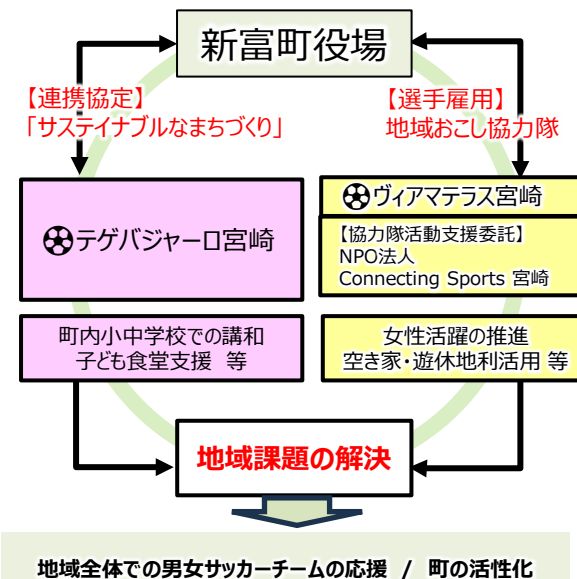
新富町役場

【連携協定】
「サステイナブルなまちづくり」

【選手雇用】
地域おこし協力隊

テゲバジャーロ宮崎

ヴィアマテラス宮崎

【協力隊活動支援委託】
NPO法人
Connecting Sports 宮崎

町内小中学校での講和
子ども食堂支援　等

女性活躍の推進
空き家・遊休地利活用 等

地域課題の解決

地域全体での男女サッカーチームの応援　/　町の活性化